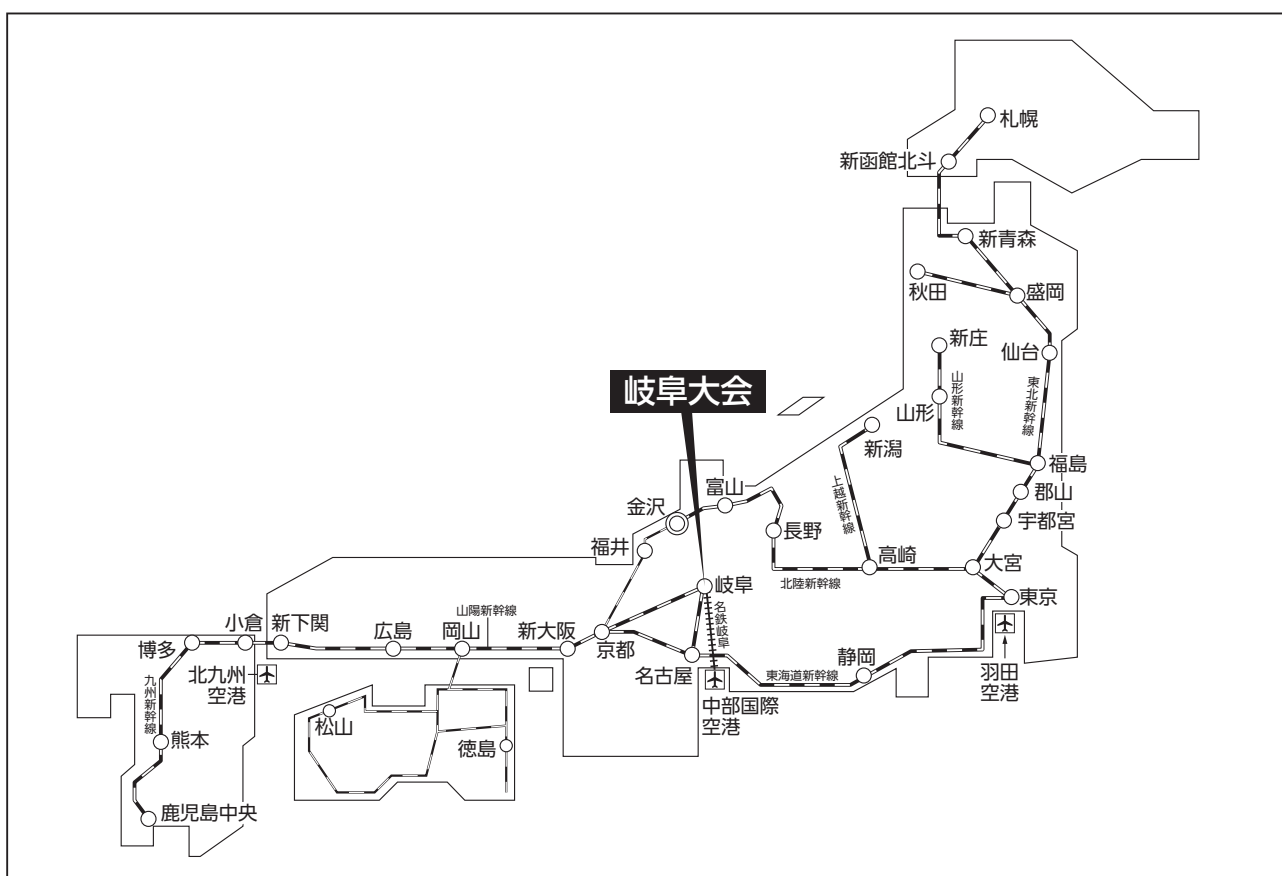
札幌
新函館北斗
新青森
秋田
盛岡
新庄
仙台
山形新幹線
東北新幹線
山形
岐阜大会
新潟
福島
上越新幹線
郡山
富山
金沢
宇都宮
長野
福井
高崎
大宮
岐阜
北陸新幹線
東京
山陽新幹線
名鉄岐阜
小倉
新下関
広島
岡山
新大阪
博多
京都
静岡
北九州空港
名古屋
東海道新幹線
羽田空港
九州新幹線
中部国際空港
松山
熊本
徳島
鹿児島中央